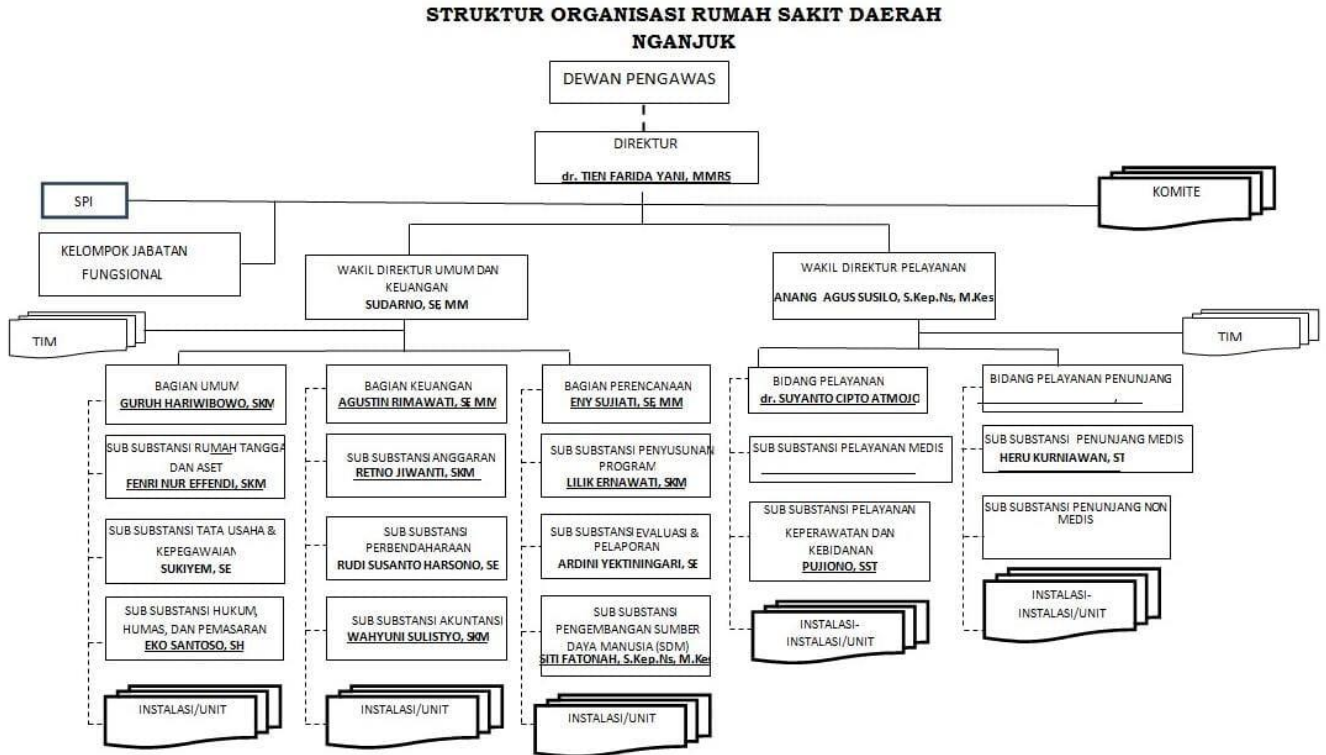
STRUKTUR ORGANISASI RUMAH SAKIT DAERAH NGANJUK

DEWAN PENGAWAS

DIREKTUR
dr. TIEN FARIDA YANI, MMRS

SPI

KOMITE

KELOMPOK JABATAN FUNGSIONAL

WAKIL DIREKTUR UMUM DAN KEUANGAN
SUDARNO, SE MM

WAKIL DIREKTUR PELAYANAN
ANANG AGUS SUSILO, S.Kep.Ns, M.Kes

TIM

TIM

BAGIAN UMUM
GURUH HARIWIBOWO, SKM

SUB SUBSTANSI RUMAH TANGGA DAN ASET
FENRI NUR EFFENDI, SKM

SUB SUBSTANSI TATA USAHA & KEPEGAWAIAN
SUKIYEM, SE

SUB SUBSTANSI HUKUM, HUMAS, DAN PEMASARAN
EKO SANTOSO, SH

INSTALASI/UNIT

BAGIAN KEUANGAN
AGUSTIN RIMAWATI, SE MM

SUB SUBSTANSI ANGGARAN
RETNO JIWANTI, SKM

SUB SUBSTANSI PERBENDAHARAAN
RUDI SUSANTO HARSONO, SE

SUB SUBSTANSI AKUNTANSI
WAHYUNI SULISTYO, SKM

INSTALASI/UNIT

BAGIAN PERENCANAAN
ENY SUJIATI, SE, MM

SUB SUBSTANSI PENYUSUNAN PROGRAM
LILIK ERNAWATI, SKM

SUB SUBSTANSI EVALUASI & PELAPORAN
ARDINI YEKTININGARI, SE

SUB SUBSTANSI PENGEMBANGAN SUMBER DAYA MANUSIA (SDM)
SITI FATONAH, S.Kep.Ns, M.Kes

INSTALASI/UNIT

BIDANG PELAYANAN
dr. SUYANTO CIPTO ATMOJO

SUB SUBSTANSI PELAYANAN MEDIS

SUB SUBSTANSI PELAYANAN KEPERAWATAN DAN KEBIDANAN
PUJIONO, SST

INSTALASI-INSTALASI/UNIT

BIDANG PELAYANAN PENUNJANG

SUB SUBSTANSI PENUNJANG MEDIS
HERU KURNIAWAN, ST

SUB SUBSTANSI PENUNJANG NON MEDIS

INSTALASI-INSTALASI/UNIT